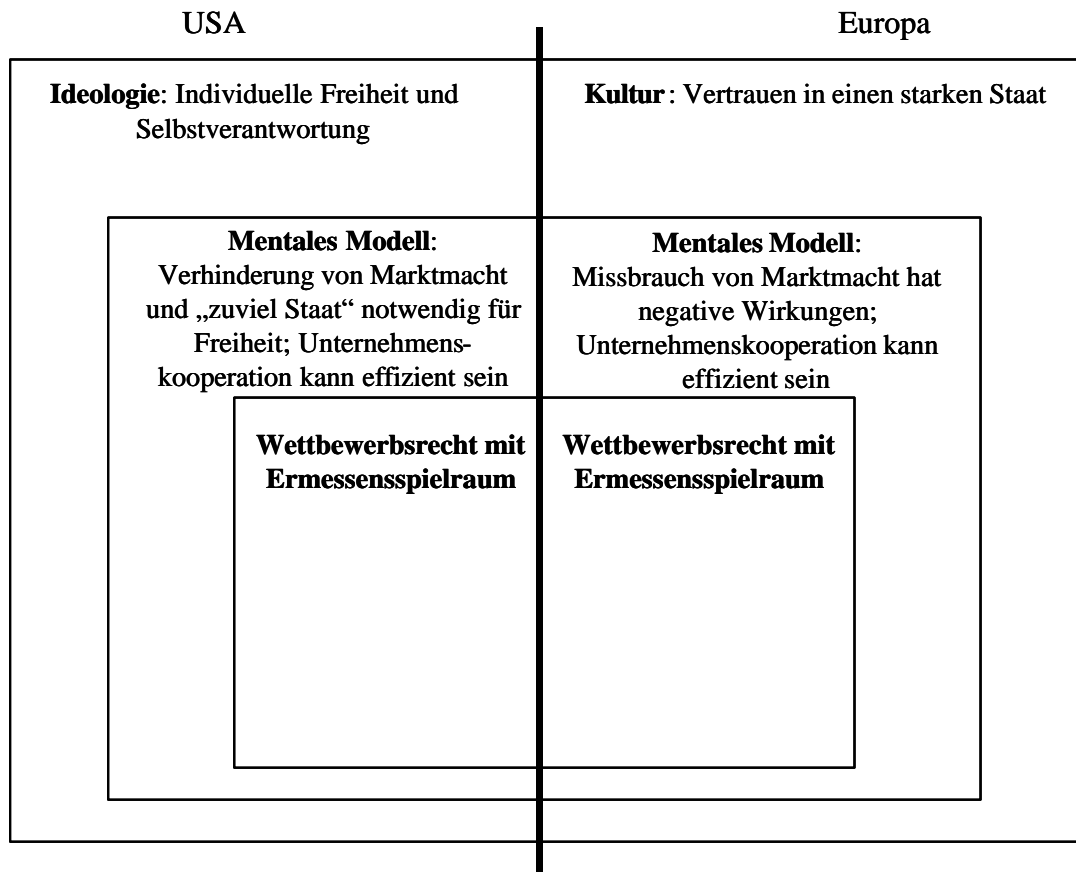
USA

Europa

**Ideologie**: Individuelle Freiheit und Selbstverantwortung

**Kultur**: Vertrauen in einen starken Staat

**Mentales Modell**: Verhinderung von Marktmacht und „zuviel Staat" notwendig für Freiheit; Unternehmenskooperation kann effizient sein

**Mentales Modell**: Missbrauch von Marktmacht hat negative Wirkungen; Unternehmenskooperation kann effizient sein

**Wettbewerbsrecht mit Ermessensspielraum**

**Wettbewerbsrecht mit Ermessensspielraum**